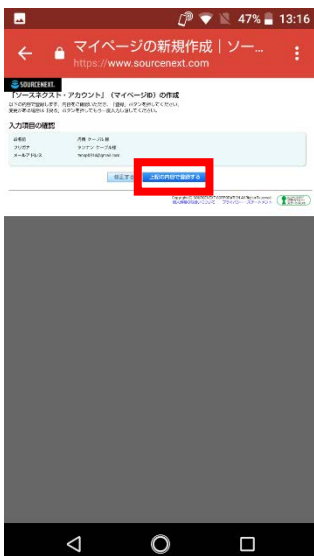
47% 13:16

マイページの新規作成｜ソー...
https://www.sourcenext.com

SOURCENEXT

「ソースネクスト・アカウント」（マイページID）の作成

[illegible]

入力項目の確認

| お名前 | 丹羽 テーブル 様 |
|---|---|
| フリガナ | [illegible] |
| メールアドレス | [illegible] |

修正する　上記の内容で登録する

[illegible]